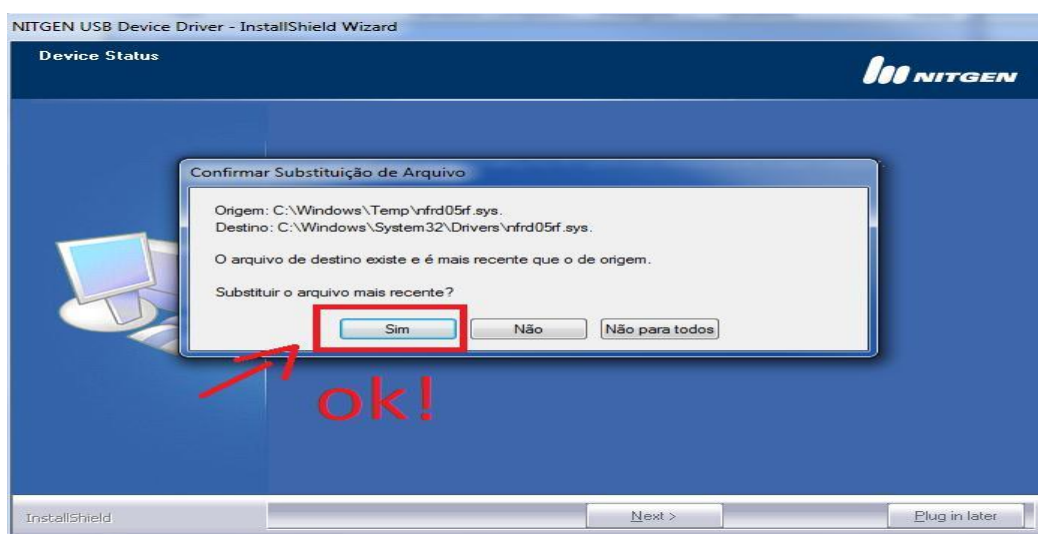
NITGEN USB Device Driver - InstallShield Wizard

Device Status

NITGEN

Confirmar Substituição de Arquivo

Origem: C:\Windows\Temp\nfrd05rf.sys.
Destino: C:\Windows\System32\Drivers\nfrd05rf.sys.

O arquivo de destino existe e é mais recente que o de origem.

Substituir o arquivo mais recente?

Sim

Não

Não para todos

ok!

InstallShield

Next >

Plug in later